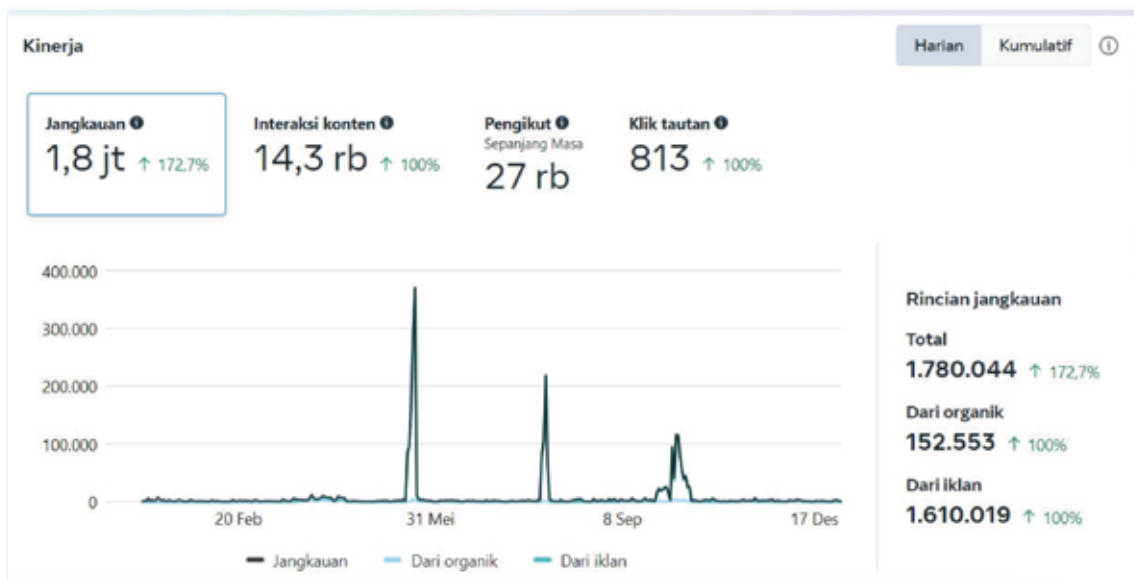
Kinerja

Harian Kumulatif ⓘ

Jangkauan ❶
1,8 jt ↑ 172,7%

Interaksi konten ❶
14,3 rb ↑ 100%

Pengikut ❶
Sepanjang Masa
27 rb

Klik tautan ❶
813 ↑ 100%

400.000
300.000
200.000
100.000
0

20 Feb
31 Mei
8 Sep
17 Des

Jangkauan
Dari organik
Dari iklan

Rincian jangkauan

Total
1.780.044 ↑ 172,7%

Dari organik
152.553 ↑ 100%

Dari iklan
1.610.019 ↑ 100%